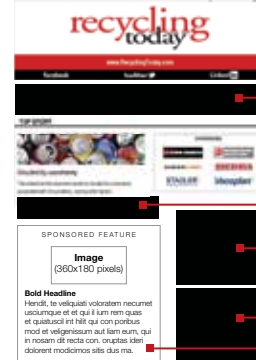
recycling today

www.RecyclingToday.com

facebook  twitter  LinkedIn

SPONSORED FEATURE

Image
(360x180 pixels)

Bold Headline
Hendit, te veliquiati voloratem necumet usciumque et et qui il ium rem quas et quiatuscil int hilit qui con poribus mod et veligenissum aut liam eum, qui in nosam dit recta con. oruptas iden dolorent modicimos sitis dus ma.